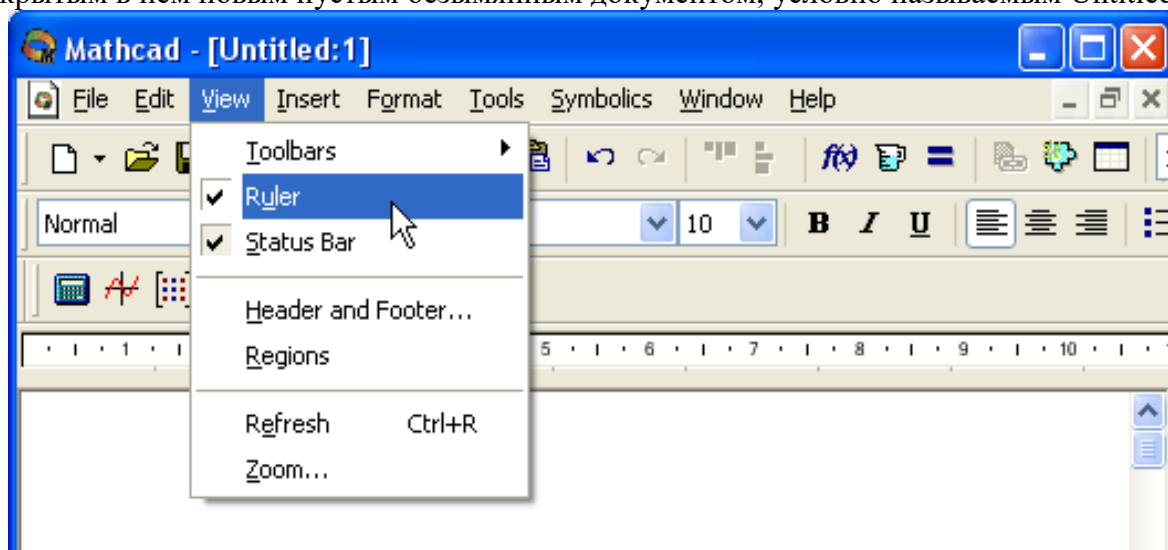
крытым в нем новым пустым безымянным документом, условно называемым Untitled

Mathcad - [Untitled:1]

File Edit View Insert Format Tools Symbolics Window Help

Toolbars
Ruler
Status Bar
Header and Footer...
Regions
Refresh Ctrl+R
Zoom...

Normal
10
B I U

1 5 6 7 8 9 10